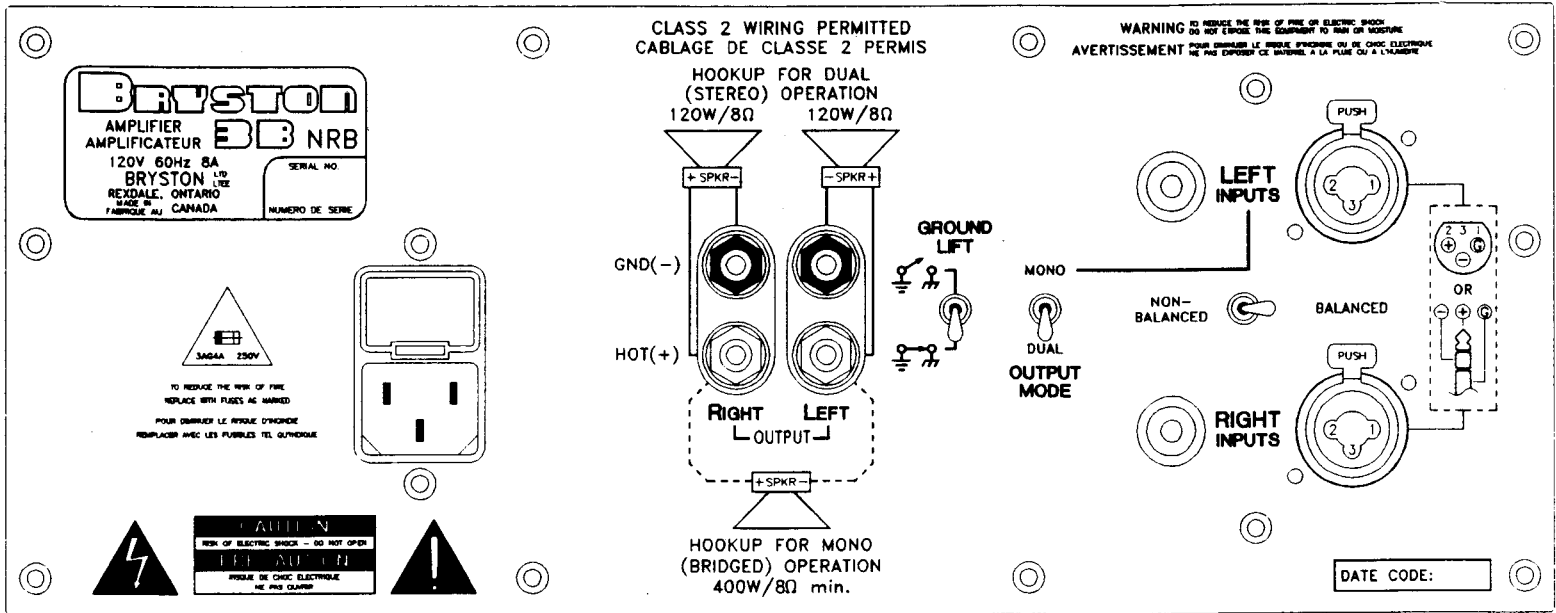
BRYSTON
AMPLIFIER
AMPLIFICATEUR
3B NRB
120V 60Hz 8A
BRYSTON LTD LTEE
REXDALE, ONTARIO
MADE IN FABRIQUE AU CANADA
SERIAL NO.
NUMERO DE SERIE

3AG4A 250V
TO REDUCE THE RISK OF FIRE REPLACE WITH FUSES AS MARKED
POUR DIMINUER LE RISQUE D'INCENDIE REMPLACER AVEC LES FUSIBLES TEL QU'INDIQUE

CAUTION
RISK OF ELECTRIC SHOCK - DO NOT OPEN
ATTENTION
RISQUE DE CHOC ELECTRIQUE NE PAS OUVRIR

CLASS 2 WIRING PERMITTED
CABLAGE DE CLASSE 2 PERMIS
HOOKUP FOR DUAL (STEREO) OPERATION
120W/8Ω
120W/8Ω
+ SPKR -
- SPKR +
GND(-)
HOT(+)
GROUND LIFT
RIGHT
LEFT
OUTPUT
+ SPKR -
HOOKUP FOR MONO (BRIDGED) OPERATION
400W/8Ω min.

WARNING TO REDUCE THE RISK OF FIRE OR ELECTRIC SHOCK DO NOT EXPOSE THIS EQUIPMENT TO RAIN OR MOISTURE
AVERTISSEMENT POUR DIMINUER LE RISQUE D'INCENDIE OU DE CHOC ELECTRIQUE NE PAS EXPOSER CE MATERIEL A LA PLUIE OU A L'HUMIDITE
MONO
DUAL
OUTPUT MODE
PUSH
LEFT INPUTS
NON-BALANCED
BALANCED
2 3 1
OR
PUSH
RIGHT INPUTS
DATE CODE: